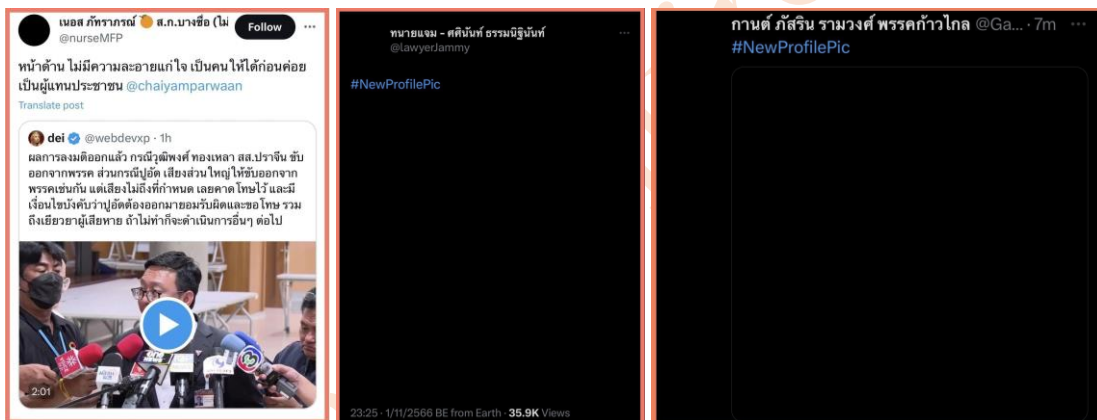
เนอส ภัทราภรณ์ 🍊 ส.ก.บางซื่อ (ไม่
@nurseMFP
Follow
···

หน้าด้าน ไม่มีความละอายแก่ใจ เป็นคนให้ได้ก่อนค่อยเป็นผู้แทนประชาชน @chaiyamparwaan

Translate post

dei @webdevxp · 1h

ผลการลงมติออกแล้ว กรณีวุฒิพงศ์ ทองเหลา สส.ปราจีน ขับออกจากพรรค ส่วนกรณีปูอัด เสียงส่วนใหญ่ให้ขับออกจากพรรคเช่นกัน แต่เสียงไม่ถึงที่กำหนด เลยคาดโทษไว้ และมีเงื่อนไขบังคับว่าปูอัดต้องออกมายอมรับผิดและขอโทษ รวมถึงเยียวยาผู้เสียหาย ถ้าไม่ทำก็จะดำเนินการอื่นๆ ต่อไป

2:01

ทนายแจม - ศศินันท์ ธรรมนิฐินันท์
@lawyerJammy
···

#NewProfilePic

23:25 · 1/11/2566 BE from Earth · 35.9K Views

กานต์ ภัสริน รามวงศ์ พรรคก้าวไกล @Ga... · 7m ···
#NewProfilePic